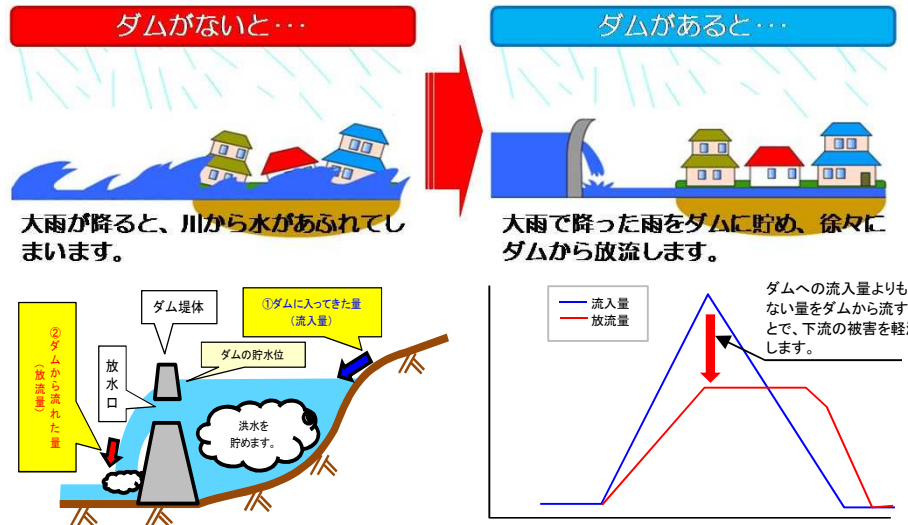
ダムがないと・・・

大雨が降ると、川から水があふれてしまいます。

ダムがあると・・・

大雨で降った雨をダムに貯め、徐々にダムから放流します。

②ダムから流れた量（放流量）

ダム堤体

①ダムに入ってきた量（流入量）

放水口

ダムの貯水位

洪水を貯めます。

流入量
放流量

ダムへの流入量よりもない量をダムから流すとで、下流の被害を軽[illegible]します。